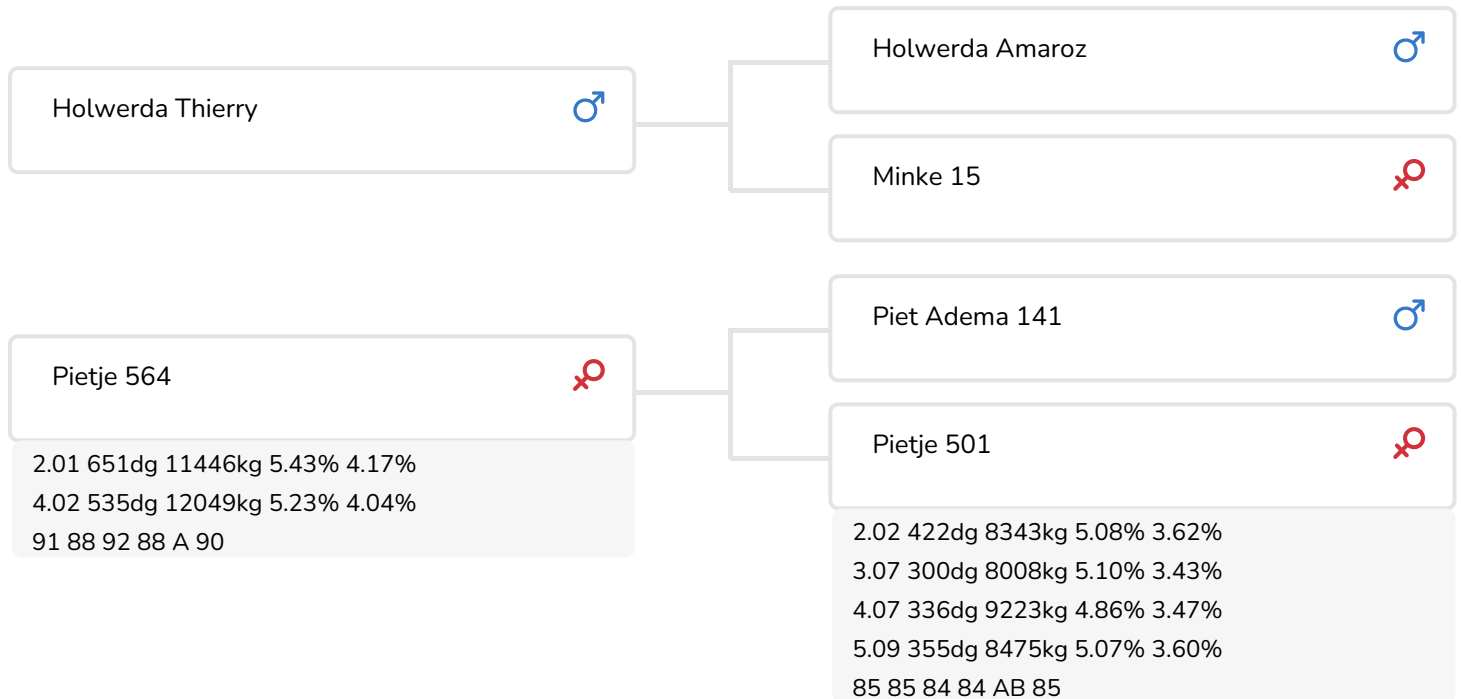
Holwerda Thierry ♂

Holwerda Amaroz ♂

Minke 15 ♀

Pietje 564 ♀

2.01 651dg 11446kg 5.43% 4.17%
4.02 535dg 12049kg 5.23% 4.04%
91 88 92 88 A 90

Piet Adema 141 ♂

Pietje 501 ♀

2.02 422dg 8343kg 5.08% 3.62%
3.07 300dg 8008kg 5.10% 3.43%
4.07 336dg 9223kg 4.86% 3.47%
5.09 355dg 8475kg 5.07% 3.60%
85 85 84 84 AB 85